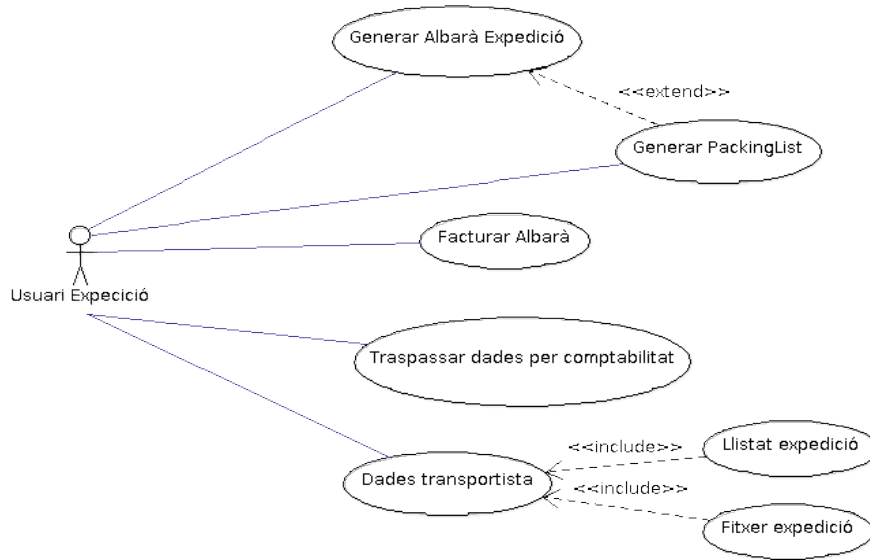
Generar Albarà Expedició

<<extend>>

Generar PackingList

Facturar Albarà

Usuari Expecició

Traspassar dades per comptabilitat

<<include>>

Llistat expedició

Dades transportista

<<include>>

Fitxer expedició